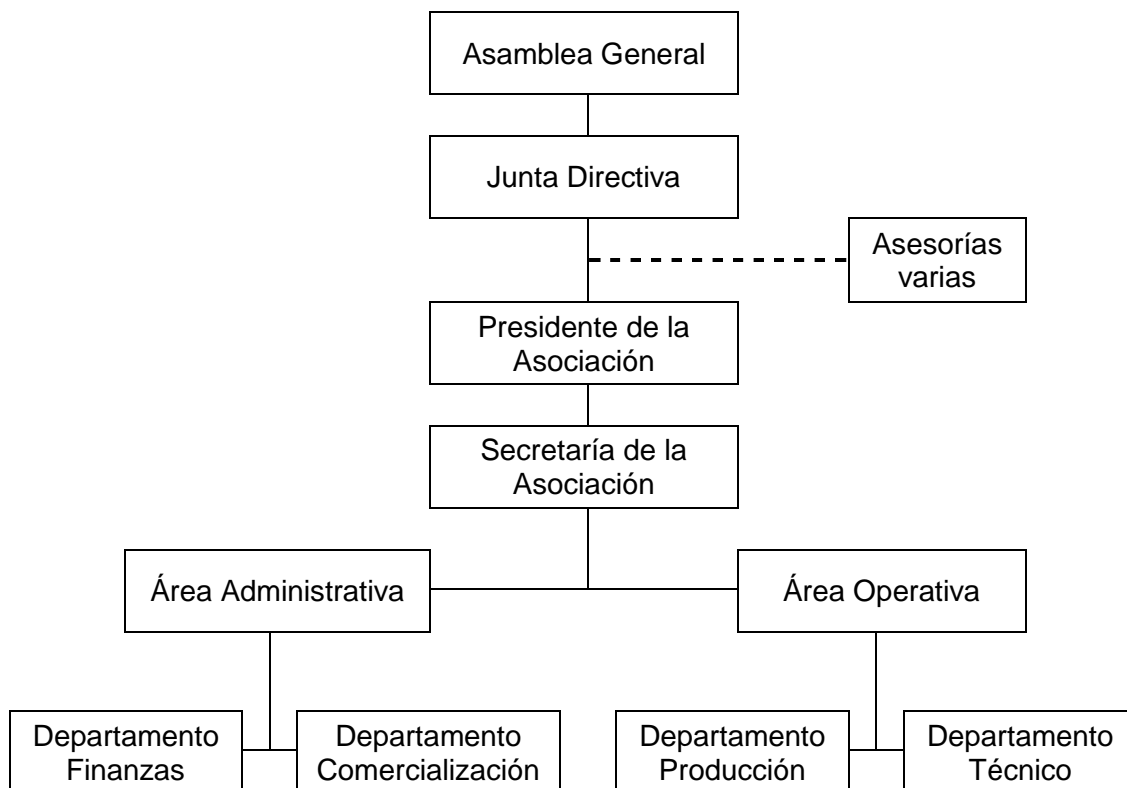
Asamblea General

Junta Directiva

Asesorías varias

Presidente de la Asociación

Secretaría de la Asociación

Área Administrativa

Área Operativa

Departamento Finanzas

Departamento Comercialización

Departamento Producción

Departamento Técnico